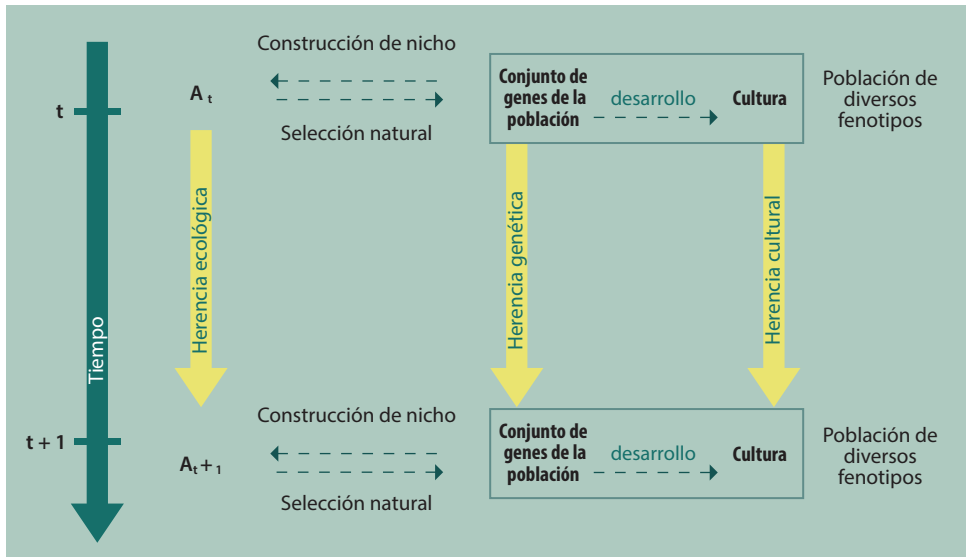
Construcción de nicho

t

$A_t$

Selección natural

Conjunto de genes de la población

desarrollo

Cultura

Población de diversos fenotipos

Herencia ecológica

Herencia genética

Herencia cultural

Tiempo

Construcción de nicho

t + 1

$A_t+_1$

Selección natural

Conjunto de genes de la población

desarrollo

Cultura

Población de diversos fenotipos